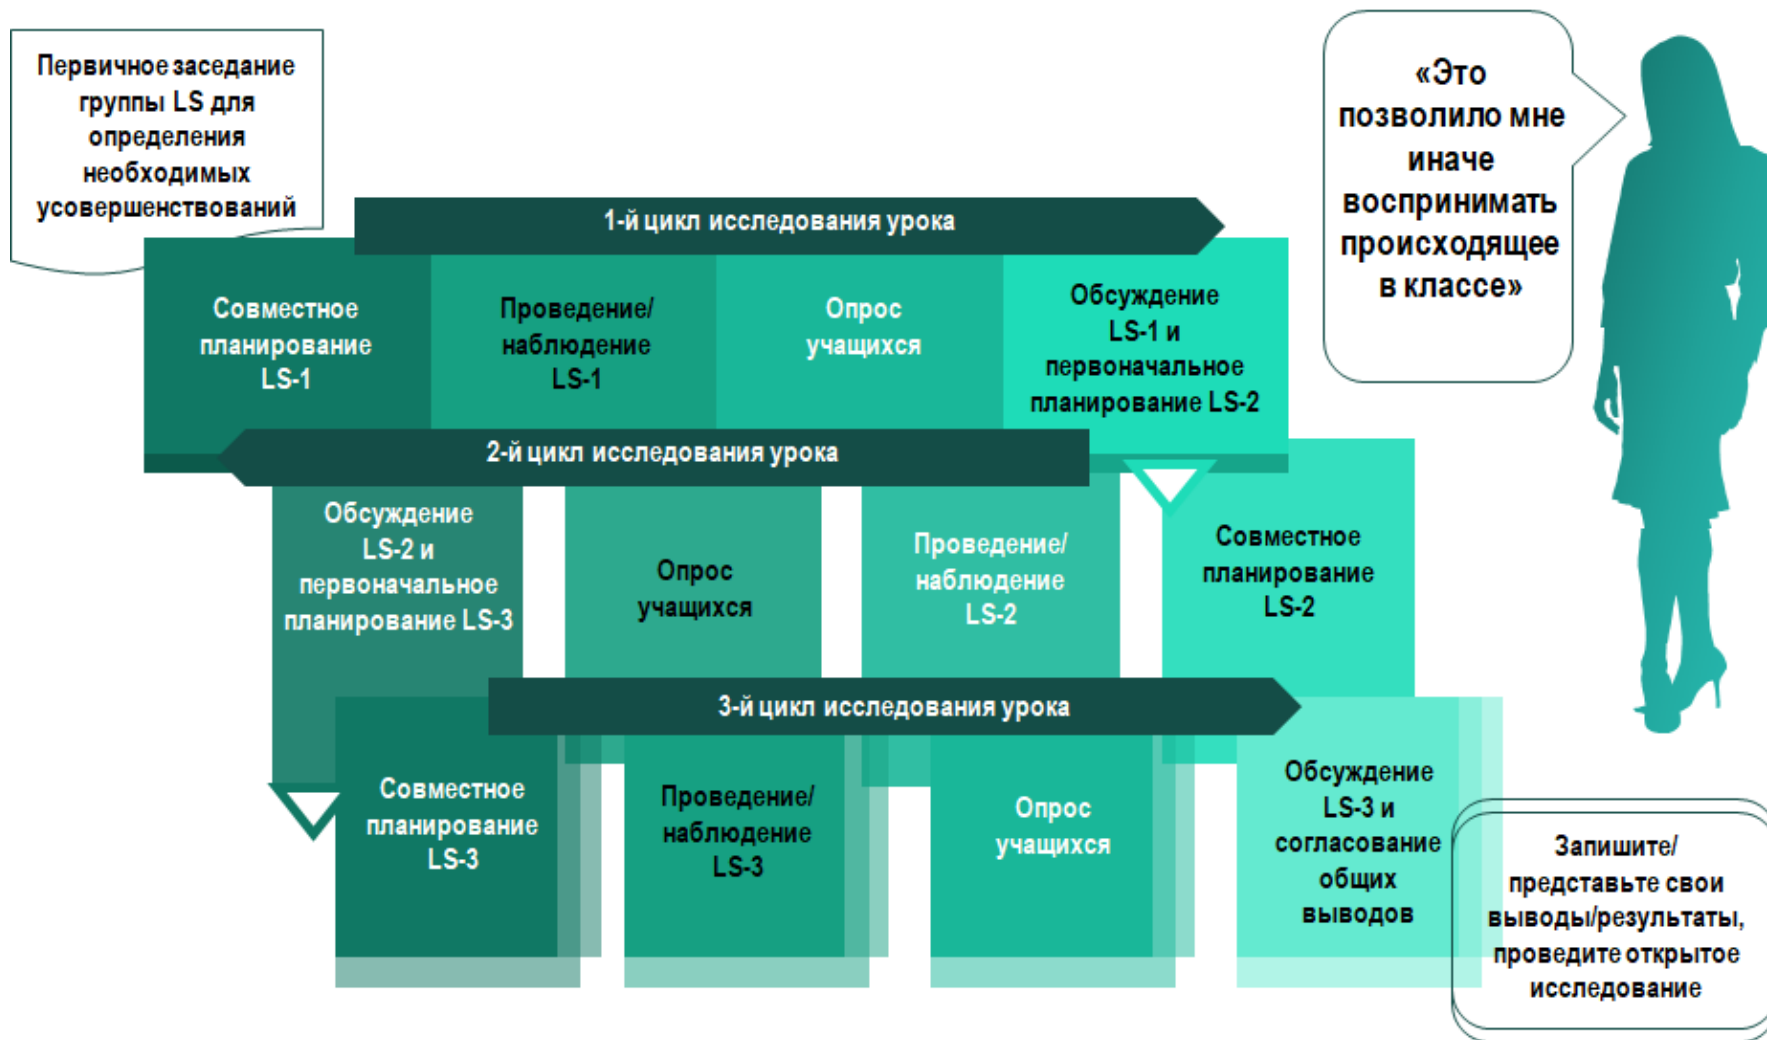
Первичное заседание группы LS для определения необходимых усовершенствований

«Это позволило мне иначе воспринимать происходящее в классе»

1-й цикл исследования урока

Совместное планирование LS-1

Проведение/ наблюдение LS-1

Опрос учащихся

Обсуждение LS-1 и первоначальное планирование LS-2

2-й цикл исследования урока

Обсуждение LS-2 и первоначальное планирование LS-3

Опрос учащихся

Проведение/ наблюдение LS-2

Совместное планирование LS-2

3-й цикл исследования урока

Совместное планирование LS-3

Проведение/ наблюдение LS-3

Опрос учащихся

Обсуждение LS-3 и согласование общих выводов

Запишите/ представьте свои выводы/результаты, проведите открытое исследование